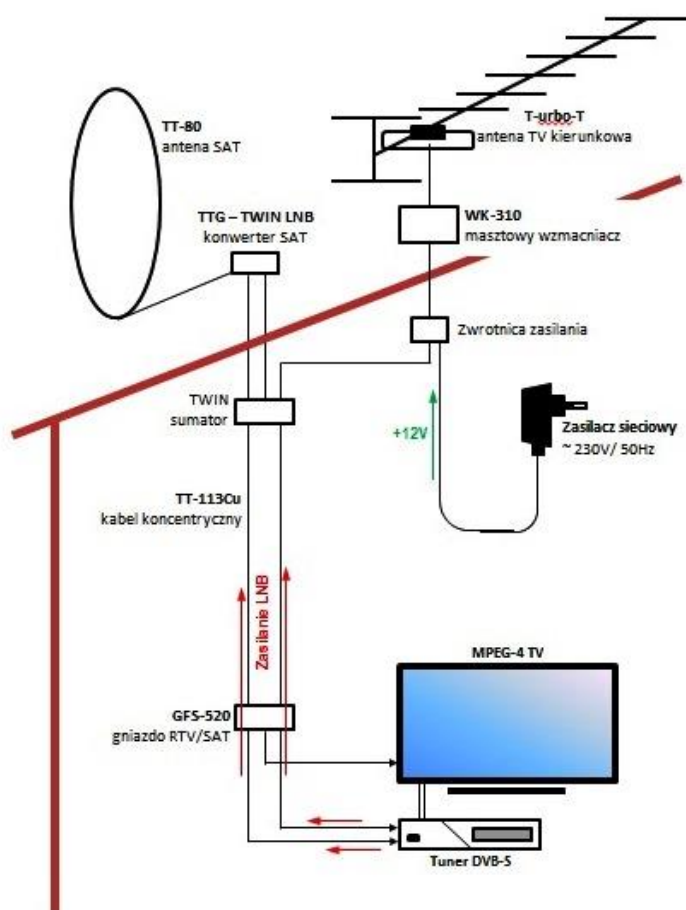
TT-80
antena SAT

T-urbo-T
antena TV kierunkowa

TTG – TWIN LNB
konwerter SAT

WK-310
masztowy wzmacniacz

Zwrotnica zasilania

TWIN
sumator

+12V

Zasilacz sieciowy
~ 230V/ 50Hz

TT-113Cu
kabel koncentryczny

Zasilanie LNB

MPEG-4 TV

GFS-520
gniazdo RTV/SAT

Tuner DVB-S